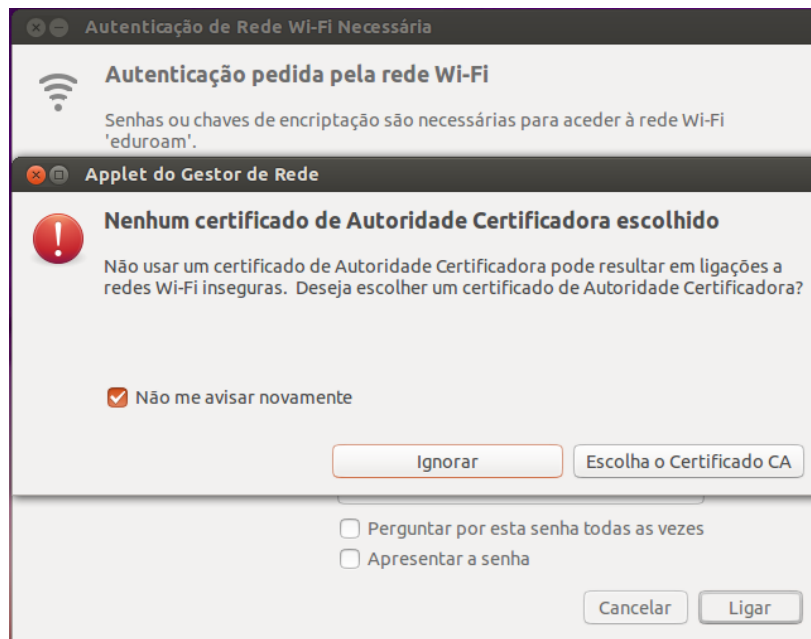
Autenticação de Rede Wi-Fi Necessária

Autenticação pedida pela rede Wi-Fi

Senhas ou chaves de encriptação são necessárias para aceder à rede Wi-Fi 'eduroam'.

Applet do Gestor de Rede

Nenhum certificado de Autoridade Certificadora escolhido

Não usar um certificado de Autoridade Certificadora pode resultar em ligações a redes Wi-Fi inseguras. Deseja escolher um certificado de Autoridade Certificadora?

Não me avisar novamente

Ignorar

Escolha o Certificado CA

Perguntar por esta senha todas as vezes

Apresentar a senha

Cancelar

Ligar